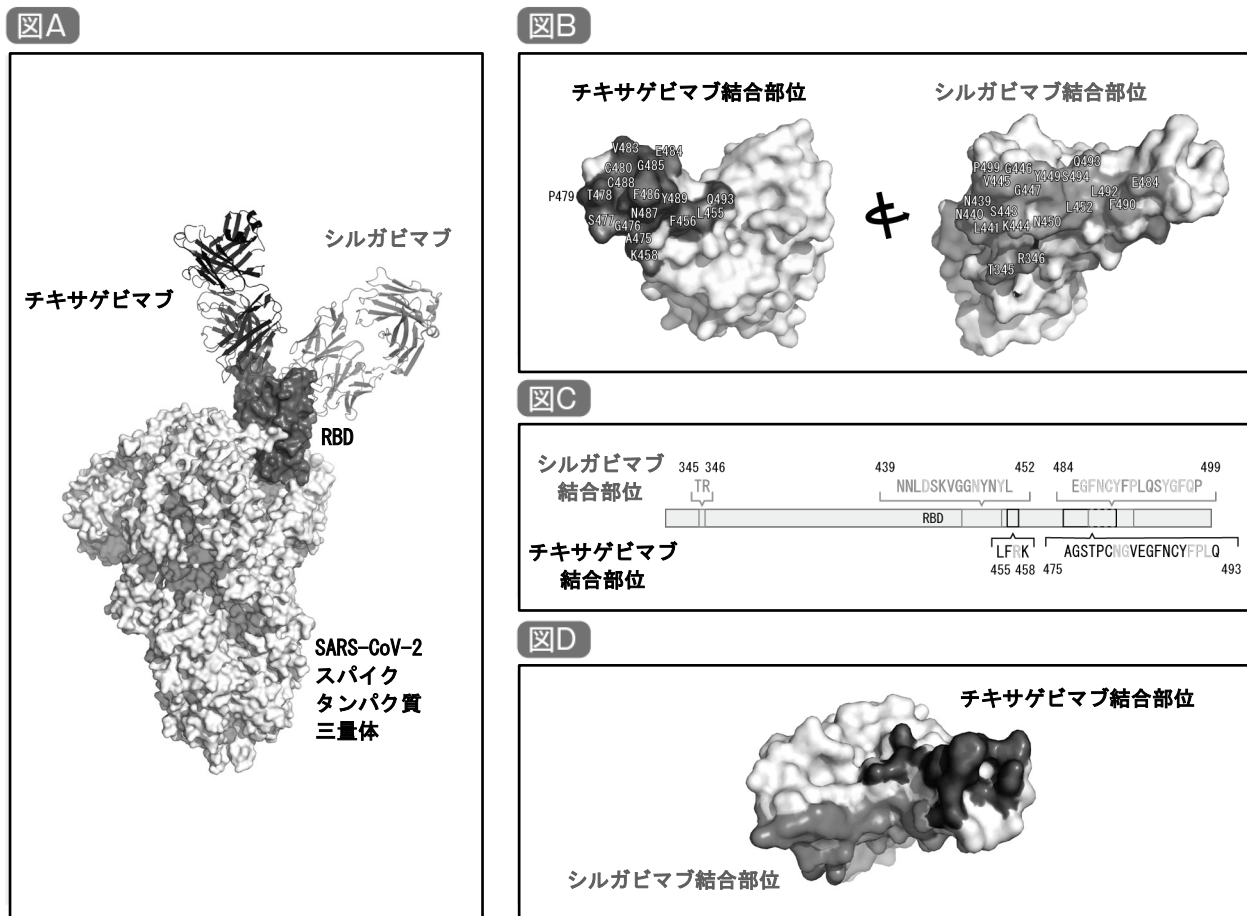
図A

シルガビマブ

チキサゲビマブ

RBD

SARS-CoV-2
スパイク
タンパク質
三量体

図B

チキサゲビマブ結合部位

シルガビマブ結合部位

V483 E484 G480 G485 C488 T478 P479 F486 Y489 Q493 N487 L455 F456 S477 G476 A475 K458

P499 G446 Q498 V445 Y449 S494 G447 L492 E484 N439 N440 S443 L452 F490 L441 K444 N450 R346 T345

図C

シルガビマブ
結合部位

345 346
TR

439 452
NNLDSKVGGNYNYL

484 499
EGFNCYFPLQSYGFQP

RBD

チキサゲビマブ
結合部位

LFRK
455 458

AGSTPCNGVEGFNCYFPLQ
475 493

図D

チキサゲビマブ結合部位

シルガビマブ結合部位